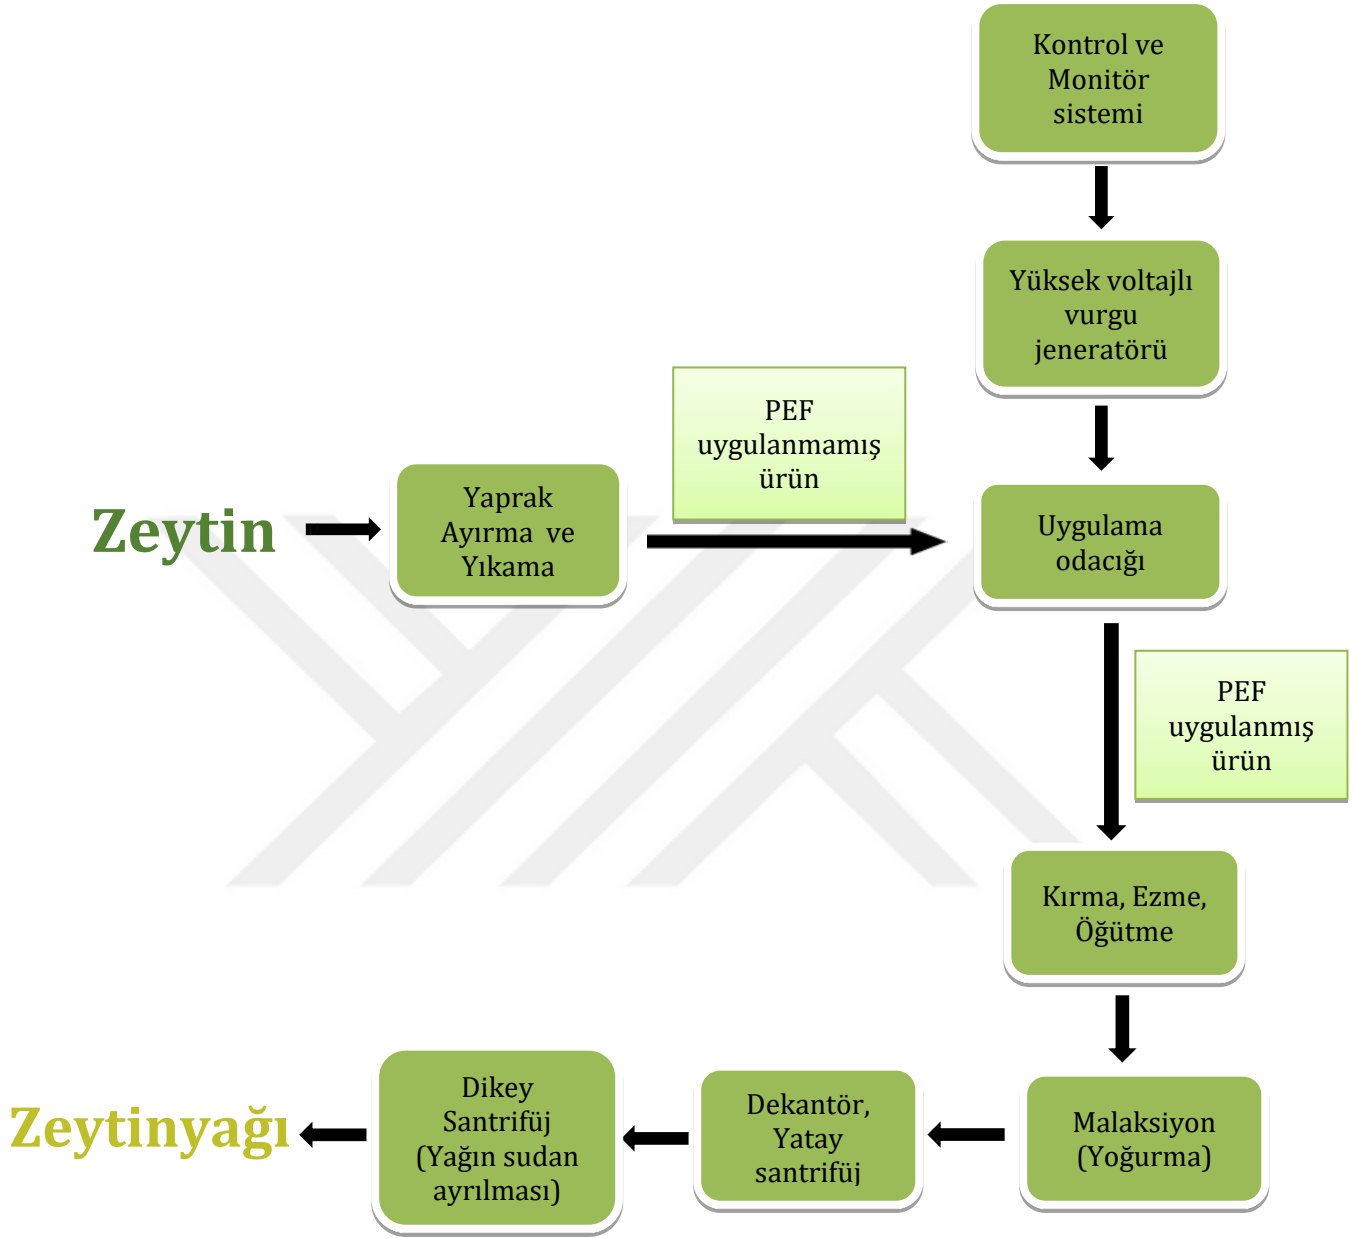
Kontrol ve Monitör sistemi

Yüksek voltajlı vurgu jeneratörü

Zeytin

Yaprak Ayırma ve Yıkama

PEF uygulanmamış ürün

Uygulama odacığı

PEF uygulanmış ürün

Kırma, Ezme, Öğütme

Malaksiyon (Yoğurma)

Dekantör, Yatay santrifüj

Dikey Santrifüj (Yağın sudan ayrılması)

Zeytinyağı